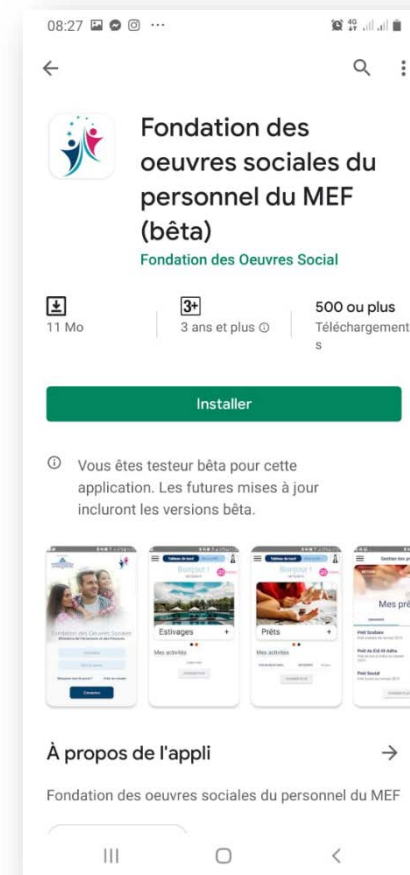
08:27 ···

Fondation des oeuvres sociales du personnel du MEF (bêta)

Fondation des Oeuvres Social

11 Mo

3+
3 ans et plus ⓘ

500 ou plus
Téléchargements

Installer

ⓘ Vous êtes testeur bêta pour cette application. Les futures mises à jour incluront les versions bêta.

Fondation des Oeuvres Sociales
Connexion

Bonjour !
Estivages +
Mes activités

Bonjour !
Prêts +
Mes activités

Mes prê

À propos de l'appli →

Fondation des oeuvres sociales du personnel du MEF